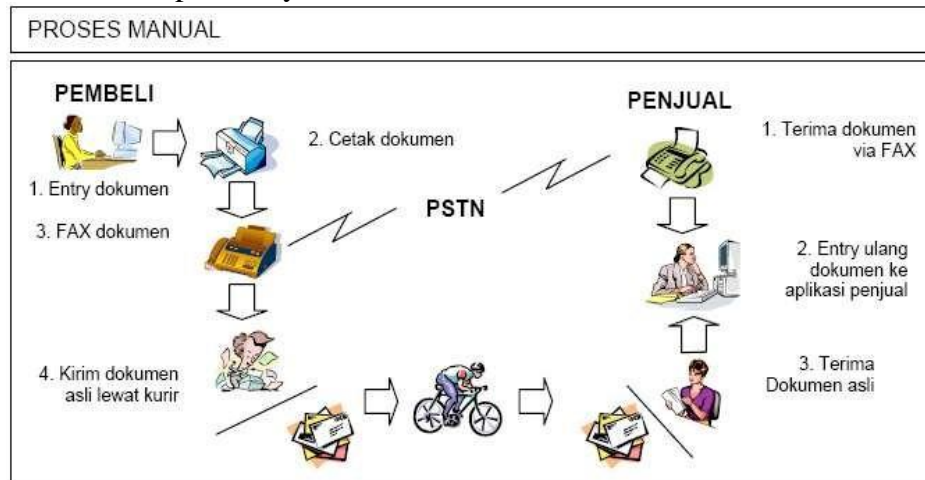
PROSES MANUAL

PEMBELI

1. Entry dokumen

2. Cetak dokumen

3. FAX dokumen

4. Kirim dokumen asli lewat kurir

PSTN

PENJUAL

1. Terima dokumen via FAX

2. Entry ulang dokumen ke aplikasi penjual

3. Terima Dokumen asli